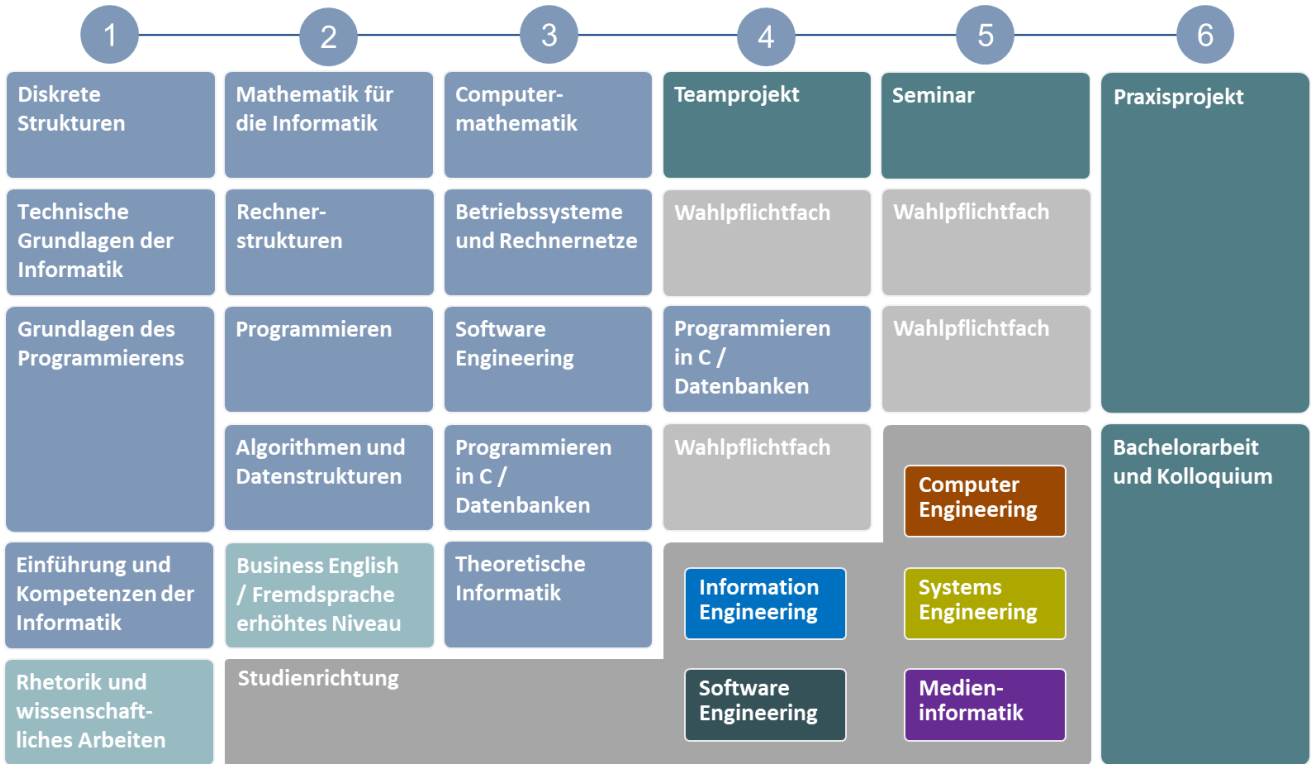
1 2 3 4 5 6

Diskrete Strukturen

Technische Grundlagen der Informatik

Grundlagen des Programmierens

Einführung und Kompetenzen der Informatik

Rhetorik und wissenschaftliches Arbeiten

Mathematik für die Informatik

Rechnerstrukturen

Programmieren

Algorithmen und Datenstrukturen

Business English / Fremdsprache erhöhtes Niveau

Computermathematik

Betriebssysteme und Rechnernetze

Software Engineering

Programmieren in C / Datenbanken

Theoretische Informatik

Teamprojekt

Wahlpflichtfach

Programmieren in C / Datenbanken

Wahlpflichtfach

Seminar

Wahlpflichtfach

Wahlpflichtfach

Praxisprojekt

Bachelorarbeit und Kolloquium

Studienrichtung

Computer Engineering

Information Engineering

Systems Engineering

Software Engineering

Medieninformatik